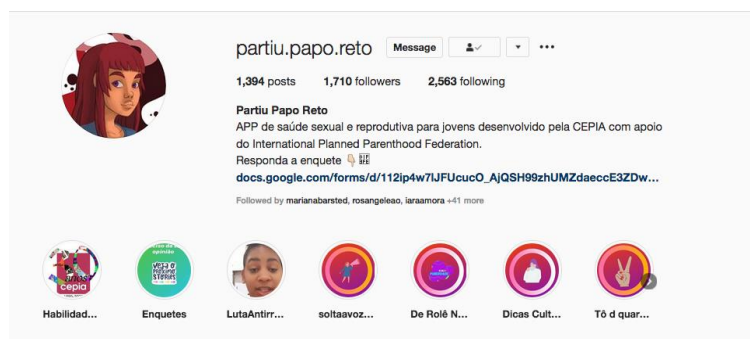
partiu.papo.reto

Message

1,394 posts 1,710 followers 2,563 following

Partiu Papo Reto
APP de saúde sexual e reprodutiva para jovens desenvolvido pela CEPIA com apoio do International Planned Parenthood Federation.
Responda a enquete 👇🏼
docs.google.com/forms/d/112ip4w7lJFUcucO_AjQSH99zhUMZdaeccE3ZDw...

Followed by marianabarsted, rosangeleao, iaraamora +41 more

cepia

Habilidad... Enquetes LutaAntirr... soltaavoz... De Rolê N... Dicas Cult... Tô d quar...